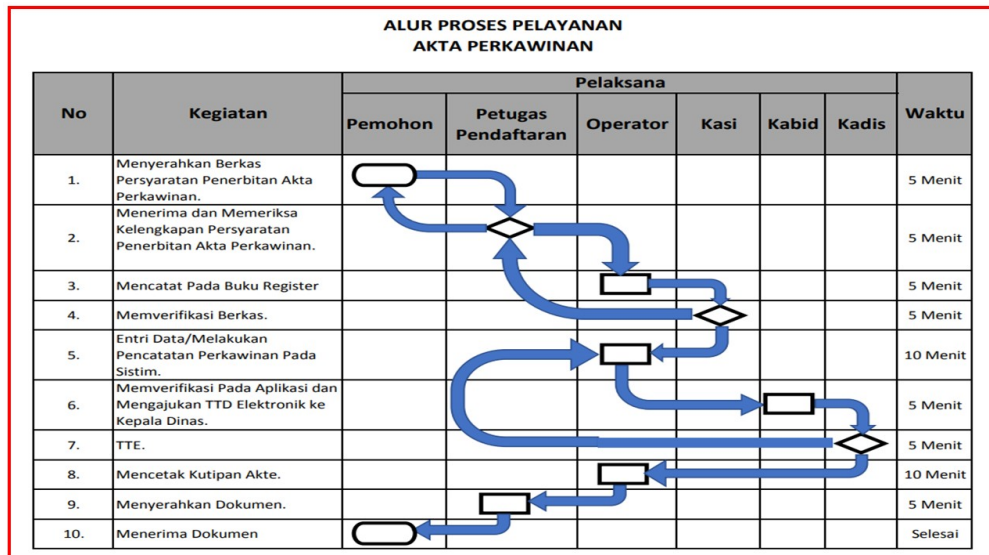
ALUR PROSES PELAYANAN
AKTA PERKAWINAN

<table>
<tr><th rowspan="2">No</th><th rowspan="2">Kegiatan</th><th colspan="6">Pelaksana</th><th rowspan="2">Waktu</th></tr>
<tr><th>Pemohon</th><th>Petugas Pendaftaran</th><th>Operator</th><th>Kasi</th><th>Kabid</th><th>Kadis</th></tr>
<tr><td>1.</td><td>Menyerahkan Berkas Persyaratan Penerbitan Akta Perkawinan.</td><td></td><td></td><td></td><td></td><td></td><td></td><td>5 Menit</td></tr>
<tr><td>2.</td><td>Menerima dan Memeriksa Kelengkapan Persyaratan Penerbitan Akta Perkawinan.</td><td></td><td></td><td></td><td></td><td></td><td></td><td>5 Menit</td></tr>
<tr><td>3.</td><td>Mencatat Pada Buku Register</td><td></td><td></td><td></td><td></td><td></td><td></td><td>5 Menit</td></tr>
<tr><td>4.</td><td>Memverifikasi Berkas.</td><td></td><td></td><td></td><td></td><td></td><td></td><td>5 Menit</td></tr>
<tr><td>5.</td><td>Entri Data/Melakukan Pencatatan Perkawinan Pada Sistim.</td><td></td><td></td><td></td><td></td><td></td><td></td><td>10 Menit</td></tr>
<tr><td>6.</td><td>Memverifikasi Pada Aplikasi dan Mengajukan TTD Elektronik ke Kepala Dinas.</td><td></td><td></td><td></td><td></td><td></td><td></td><td>5 Menit</td></tr>
<tr><td>7.</td><td>TTE.</td><td></td><td></td><td></td><td></td><td></td><td></td><td>5 Menit</td></tr>
<tr><td>8.</td><td>Mencetak Kutipan Akte.</td><td></td><td></td><td></td><td></td><td></td><td></td><td>10 Menit</td></tr>
<tr><td>9.</td><td>Menyerahkan Dokumen.</td><td></td><td></td><td></td><td></td><td></td><td></td><td>5 Menit</td></tr>
<tr><td>10.</td><td>Menerima Dokumen</td><td></td><td></td><td></td><td></td><td></td><td></td><td>Selesai</td></tr>
</table>